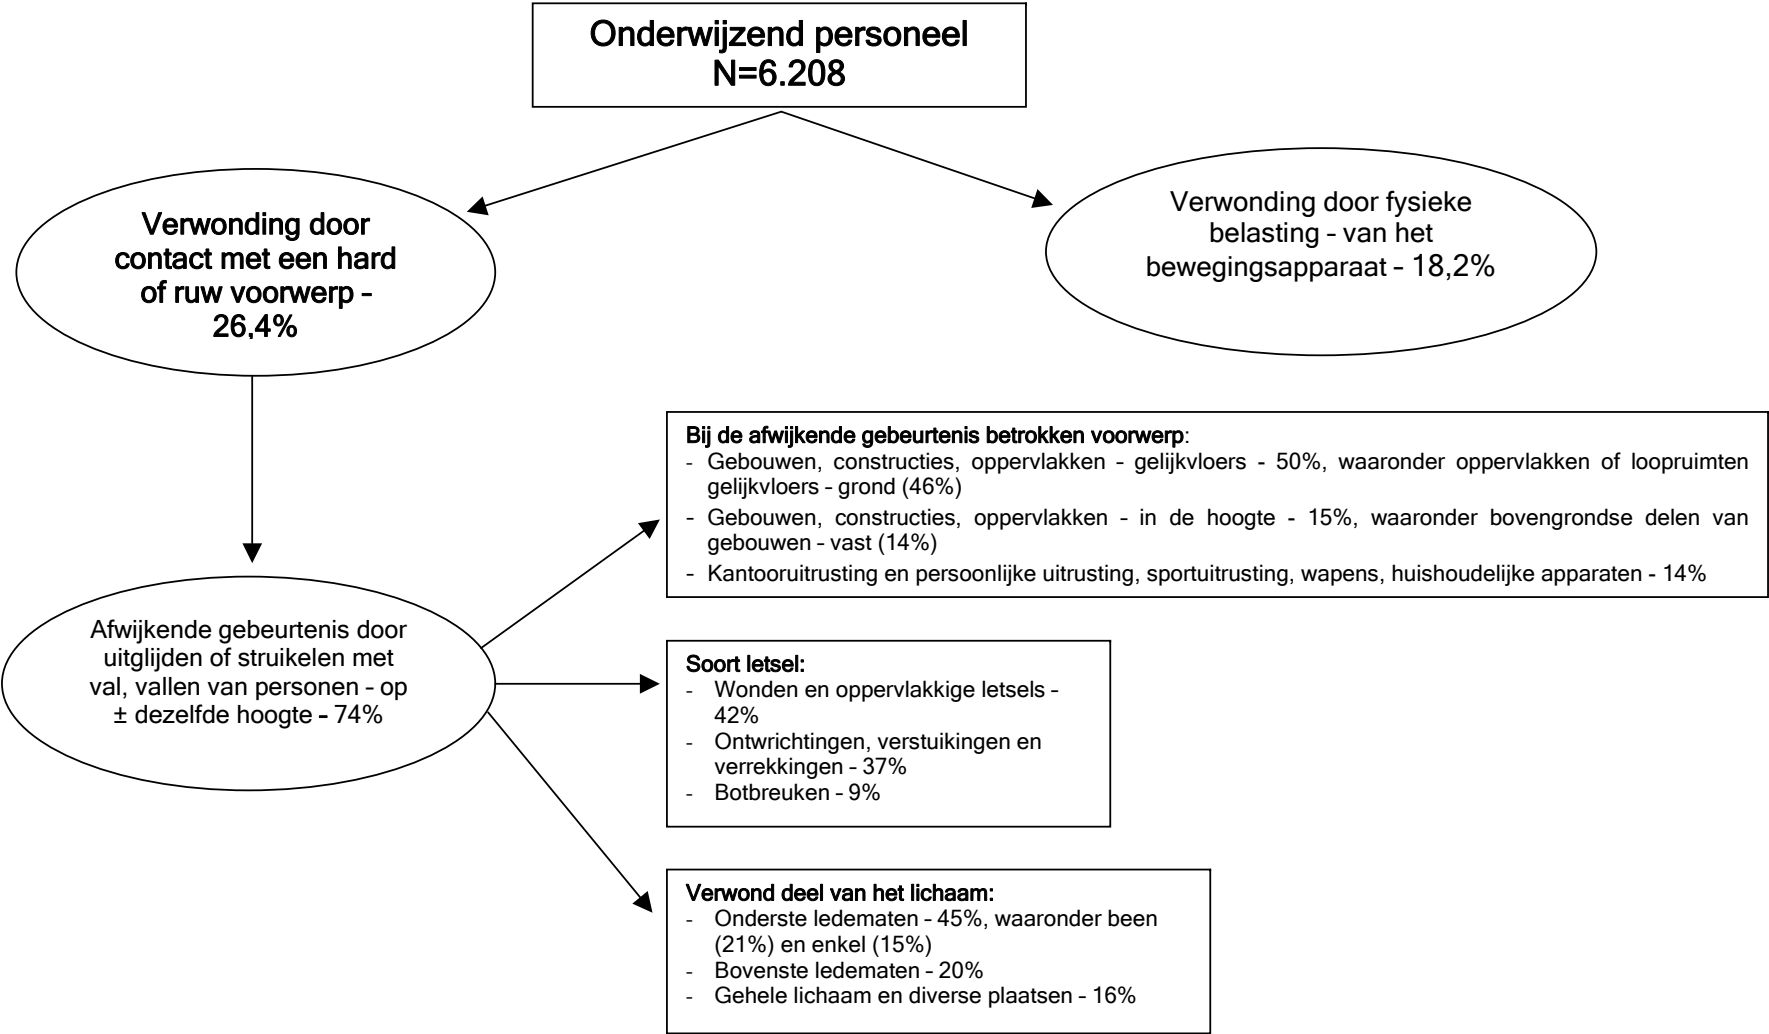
Onderwijzend personeel
N=6.208

Verwonding door contact met een hard of ruw voorwerp – 26,4%

Verwonding door fysieke belasting – van het bewegingsapparaat – 18,2%

Afwijkende gebeurtenis door uitglijden of struikelen met val, vallen van personen – op ± dezelfde hoogte – 74%

Bij de afwijkende gebeurtenis betrokken voorwerp:
- Gebouwen, constructies, oppervlakken – gelijkvloers - 50%, waaronder oppervlakken of loopruimten gelijkvloers – grond (46%)
- Gebouwen, constructies, oppervlakken – in de hoogte - 15%, waaronder bovengrondse delen van gebouwen – vast (14%)
- Kantooruitrusting en persoonlijke uitrusting, sportuitrusting, wapens, huishoudelijke apparaten - 14%

Soort letsel:
- Wonden en oppervlakkige letsels – 42%
- Ontwrichtingen, verstuikingen en verrekkingen – 37%
- Botbreuken – 9%

Verwond deel van het lichaam:
- Onderste ledematen – 45%, waaronder been (21%) en enkel (15%)
- Bovenste ledematen – 20%
- Gehele lichaam en diverse plaatsen – 16%